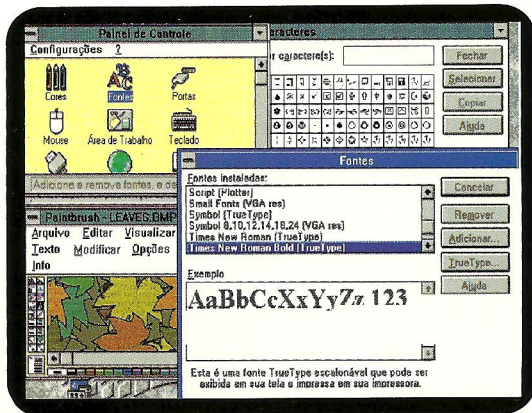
Painel de Controle
Configurações ?
Cores
Fontes
Portas
Mouse
Área de Trabalho
Teclado
Adicione e remove fontes, e
aracteres
r caractere(s):
Fechar
Selecionar
Copiar
Ajuda
Paintbrush - LEAVES.BMP
Arquivo Editar Visualizar
Texto Modificar Opções
Info
Fontes
Fontes instaladas:
Script (Plotter)
Small Fonts (VGA res)
Symbol (TrueType)
Symbol 8,10,12,14,18,24 (VGA res)
Times New Roman (TrueType)
Times New Roman Bold (TrueType)
Cancelar
Remover
Adicionar...
TrueType...
Ajuda
Exemplo
AaBbCcXxYyZz 123
Esta é uma fonte TrueType escalonável que pode ser exibida em sua tela e impressa em sua impressora.